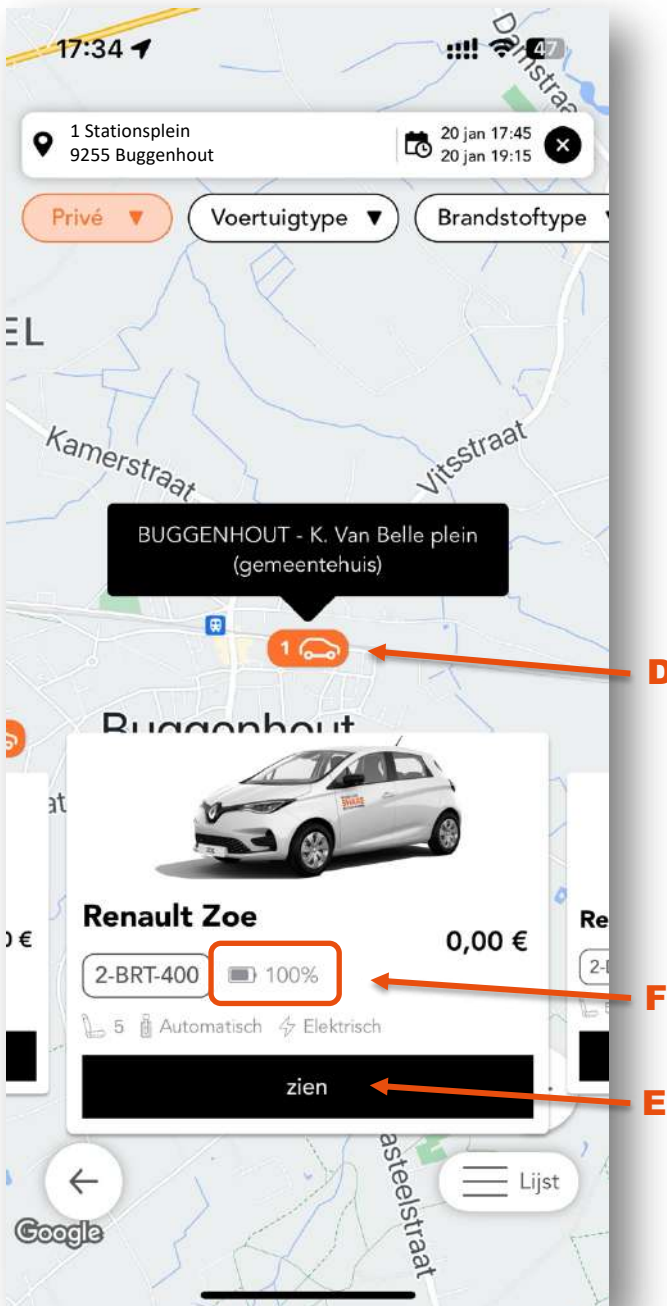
17:34

47

Damstraat

1 Stationsplein
9255 Buggenhout

20 jan 17:45
20 jan 19:15

Privé ▼

Voertuigtype ▼

Brandstoftype

EL

Kamerstraat

Vitsstraat

BUGGENHOUT - K. Van Belle plein (gemeentehuis)

1

D

Buggenhout

Renault Zoe

0,00 €

2-BRT-400

100%

F

5 Automatisch Elektrisch

zien

E

) €

Re

2-

Kasteelstraat

Lijst

Google